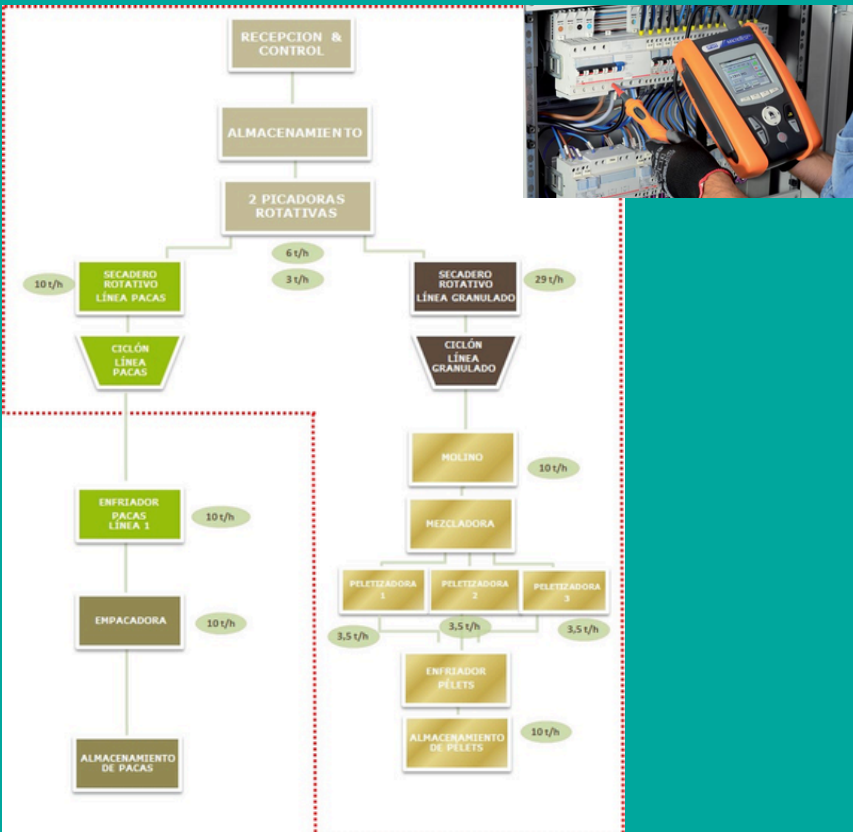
RECEPCION & CONTROL

ALMACENAMIENTO

2 PICADORAS ROTATIVAS

6 t/h

3 t/h

10 t/h

SECADERO ROTATIVO LÍNEA PACAS

SECADERO ROTATIVO LÍNEA GRANULADO

29 t/h

CICLÓN LÍNEA PACAS

CICLÓN LÍNEA GRANULADO

MOLINO

10 t/h

ENFRIADOR PACAS LÍNEA 1

10 t/h

MEZCLADORA

PELETIZADORA 1

PELETIZADORA 2

PELETIZADORA 3

EMPACADORA

10 t/h

3,5 t/h

3,5 t/h

3,5 t/h

ENFRIADOR PÉLETS

ALMACENAMIENTO DE PÉLETS

10 t/h

ALMACENAMIENTO DE PACAS